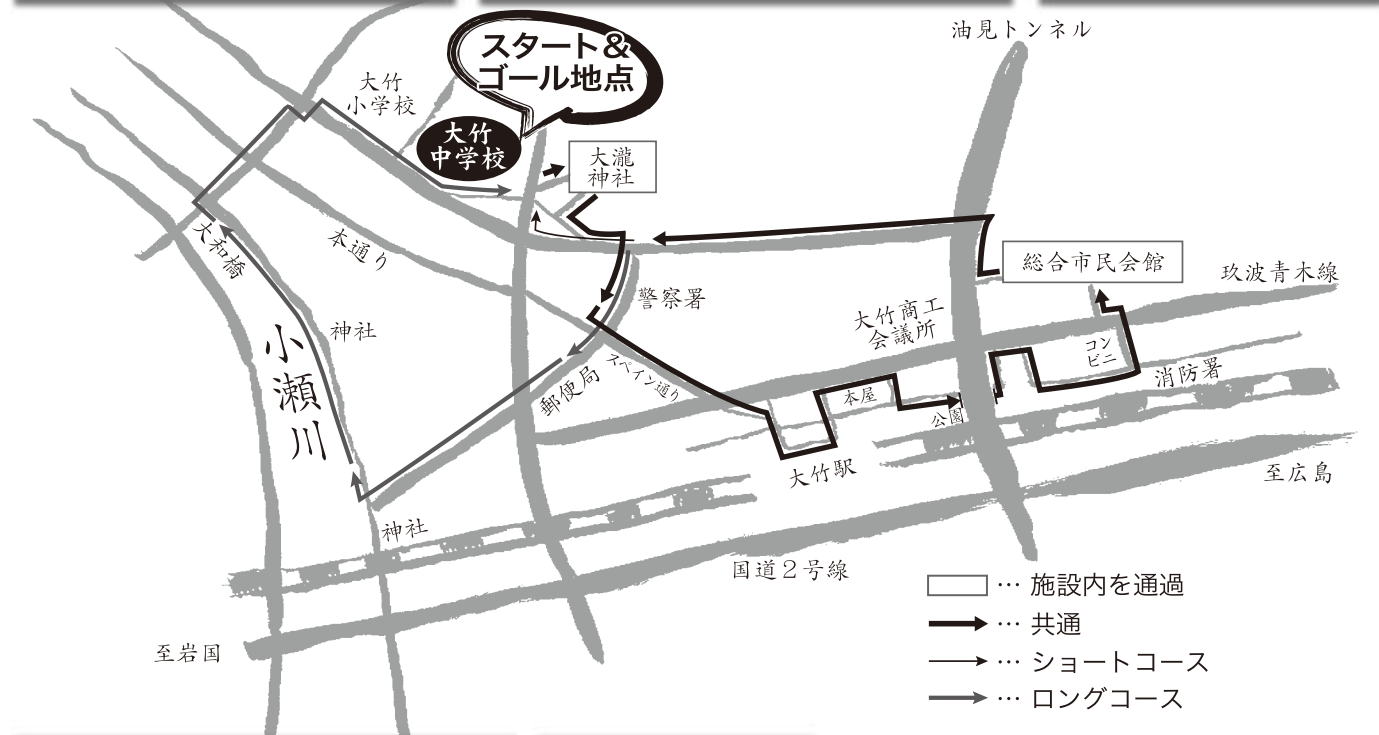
油見トンネル

スタート&
ゴール地点

大竹
小学校

大竹
中学校

大瀧
神社

大和橋

本通り

総合市民会館

玖波青木線

警察署

大竹商工
会議所

神社

小瀬川

コンビニ

消防署

郵便局

スペイン通り

本屋

公園

大竹駅

至広島

神社

国道2号線

至岩国

… 施設内を通過
… 共通
… ショートコース
… ロングコース